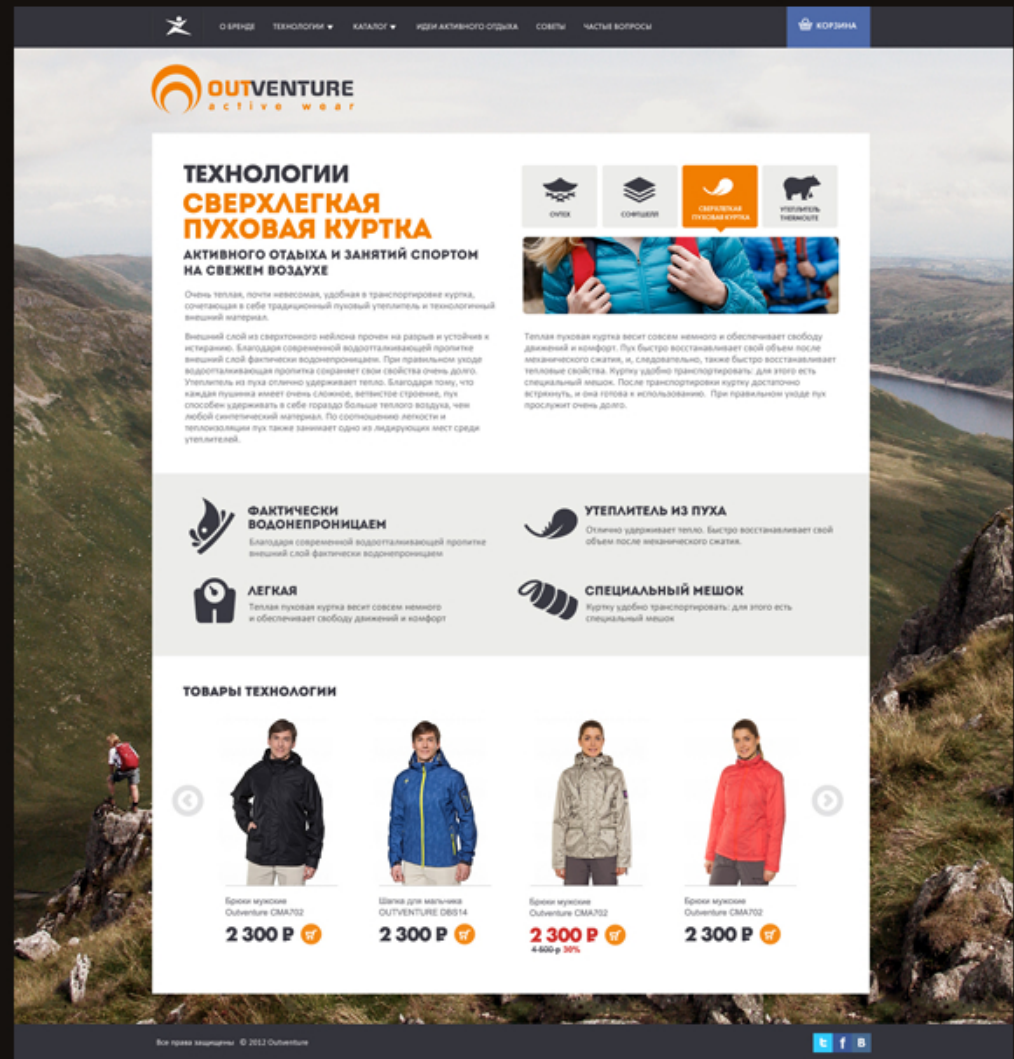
О БРЕНДЕ ТЕХНОЛОГИИ ▾ КАТАЛОГ ▾ ИДЕИ АКТИВНОГО ОТДЫХА СОВЕТЫ ЧАСТЫЕ ВОПРОСЫ

КОРЗИНА

OUTVENTURE
active wear

ТЕХНОЛОГИИ
СВЕРХЛЕГКАЯ ПУХОВАЯ КУРТКА
АКТИВНОГО ОТДЫХА И ЗАНЯТИЙ СПОРТОМ НА СВЕЖЕМ ВОЗДУХЕ

Очень теплая, почти невесомая, удобная в транспортировке куртка, сочетающая в себе традиционный пуховый утеплитель и технологичный внешний материал.

Внешний слой из сверхтонкого нейлона прочен на разрыв и устойчив к истиранию. Благодаря современной водоотталкивающей пропитке внешний слой фактически водонепроницаем. При правильном уходе водоотталкивающая пропитка сохраняет свои свойства очень долго. Утеплитель из пуха отлично удерживает тепло. Благодаря тому, что каждая пушинка имеет очень сложное, ветвистое строение, пух способен удерживать в себе гораздо больше теплого воздуха, чем любой синтетический материал. По соотношению легкости и теплоизоляции пух также занимает одно из лидирующих мест среди утеплителей.

OUTEX
СОФШЕЛЛ
СВЕРХЛЕГКАЯ ПУХОВАЯ КУРТКА
УТЕПЛИТЕЛЬ THERMOLITE

Теплая пуховая куртка весит совсем немного и обеспечивает свободу движений и комфорт. Пух быстро восстанавливает свой объем после механического сжатия, и, следовательно, также быстро восстанавливает тепловые свойства. Куртку удобно транспортировать: для этого есть специальный мешок. После транспортировки куртку достаточно встряхнуть, и она готова к использованию. При правильном уходе пух прослужит очень долго.

ФАКТИЧЕСКИ ВОДОНЕПРОНИЦАЕМ
Благодаря современной водоотталкивающей пропитке внешний слой фактически водонепроницаем

УТЕПЛИТЕЛЬ ИЗ ПУХА
Отлично удерживает тепло. Быстро восстанавливает свой объем после механического сжатия.

ЛЕГКАЯ
Теплая пуховая куртка весит совсем немного и обеспечивает свободу движений и комфорт

СПЕЦИАЛЬНЫЙ МЕШОК
Куртку удобно транспортировать: для этого есть специальный мешок

ТОВАРЫ ТЕХНОЛОГИИ

Брюки мужские Outventure CMA702
2 300 ₽

Шапка для мальчика OUTVENTURE DBS14
2 300 ₽

Брюки мужские Outventure CMA702
2 300 ₽
4 500 ₽ 30%

Брюки мужские Outventure CMA702
2 300 ₽

Все права защищены © 2012 Outventure